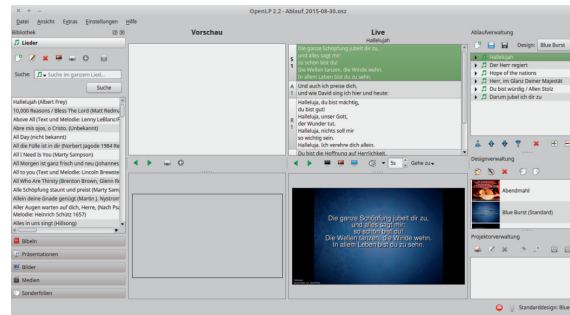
OpenLP 2.2 - Ablauf_2015-08-30.osz

Datei Ansicht Extras Einstellungen Hilfe

Bibliothek

Lieder

Suche: Suche im ganzen Lied...

Suche

Hallelujah (Albert Frey)
10,000 Reasons / Bless The Lord (Matt Redm
Above All (Text und Melodie: Lenny LeBlanc/P
Abre mis ojos, o Cristo. (Unbekannt)
All Day (nicht bekannt)
All die Fülle ist in dir (Norbert Jagode 1984 Re
All I Need Is You (Marty Sampson)
All Morgen ist ganz frisch und neu (Johannes
All to you (Text und Melodie: Lincoln Brewste
All You Are Thirsty (Brenton Brown, Glenn Ro
Alle Schöpfung staunt und preist (Marty Sam
Allein deine Gnade genügt (Martin J. Nystrom
Aller Augen warten auf dich, Herre, (Nach Ps
Melodie: Heinrich Schütz 1657)
Alles in uns singt (Hillsong)

Bibeln
Präsentationen
Bilder
Medien
Sonderfolien

Vorschau

Live
Hallelujah

S1 Die ganze Schöpfung jubelt dir zu, und alles sagt mir: so schön bist du! Die Wellen tanzen, die Winde wehn. In allem Leben bist du zu sehn.

A Und auch ich preise dich, und wie David sing ich hier und heute:

C Halleluja, du bist mächtig, du bist gut! Halleluja, unser Gott, der Wunder tut. Halleluja, nichts soll mir so wichtig sein. Halleluja, ich verehre dich allein. Du bist die Hoffnung auf Herrlichkeit.

5s Gehe zu

Die ganze Schöpfung jubelt dir zu,
und alles sagt mir:
so schön bist du!
Die Wellen tanzen, die Winde wehn.
In allem Leben bist du zu sehn.

Ablaufverwaltung

Design: Blue Burst

Halleluja
Der Herr regiert
Hope of the nations
Herr, im Glanz Deiner Majestät
Du bist würdig / Allen Stolz
Darum jubel ich dir zu

Designverwaltung

Abendmahl
Blue Burst (Standard)

Projektorverwaltung

Standarddesign: Blue